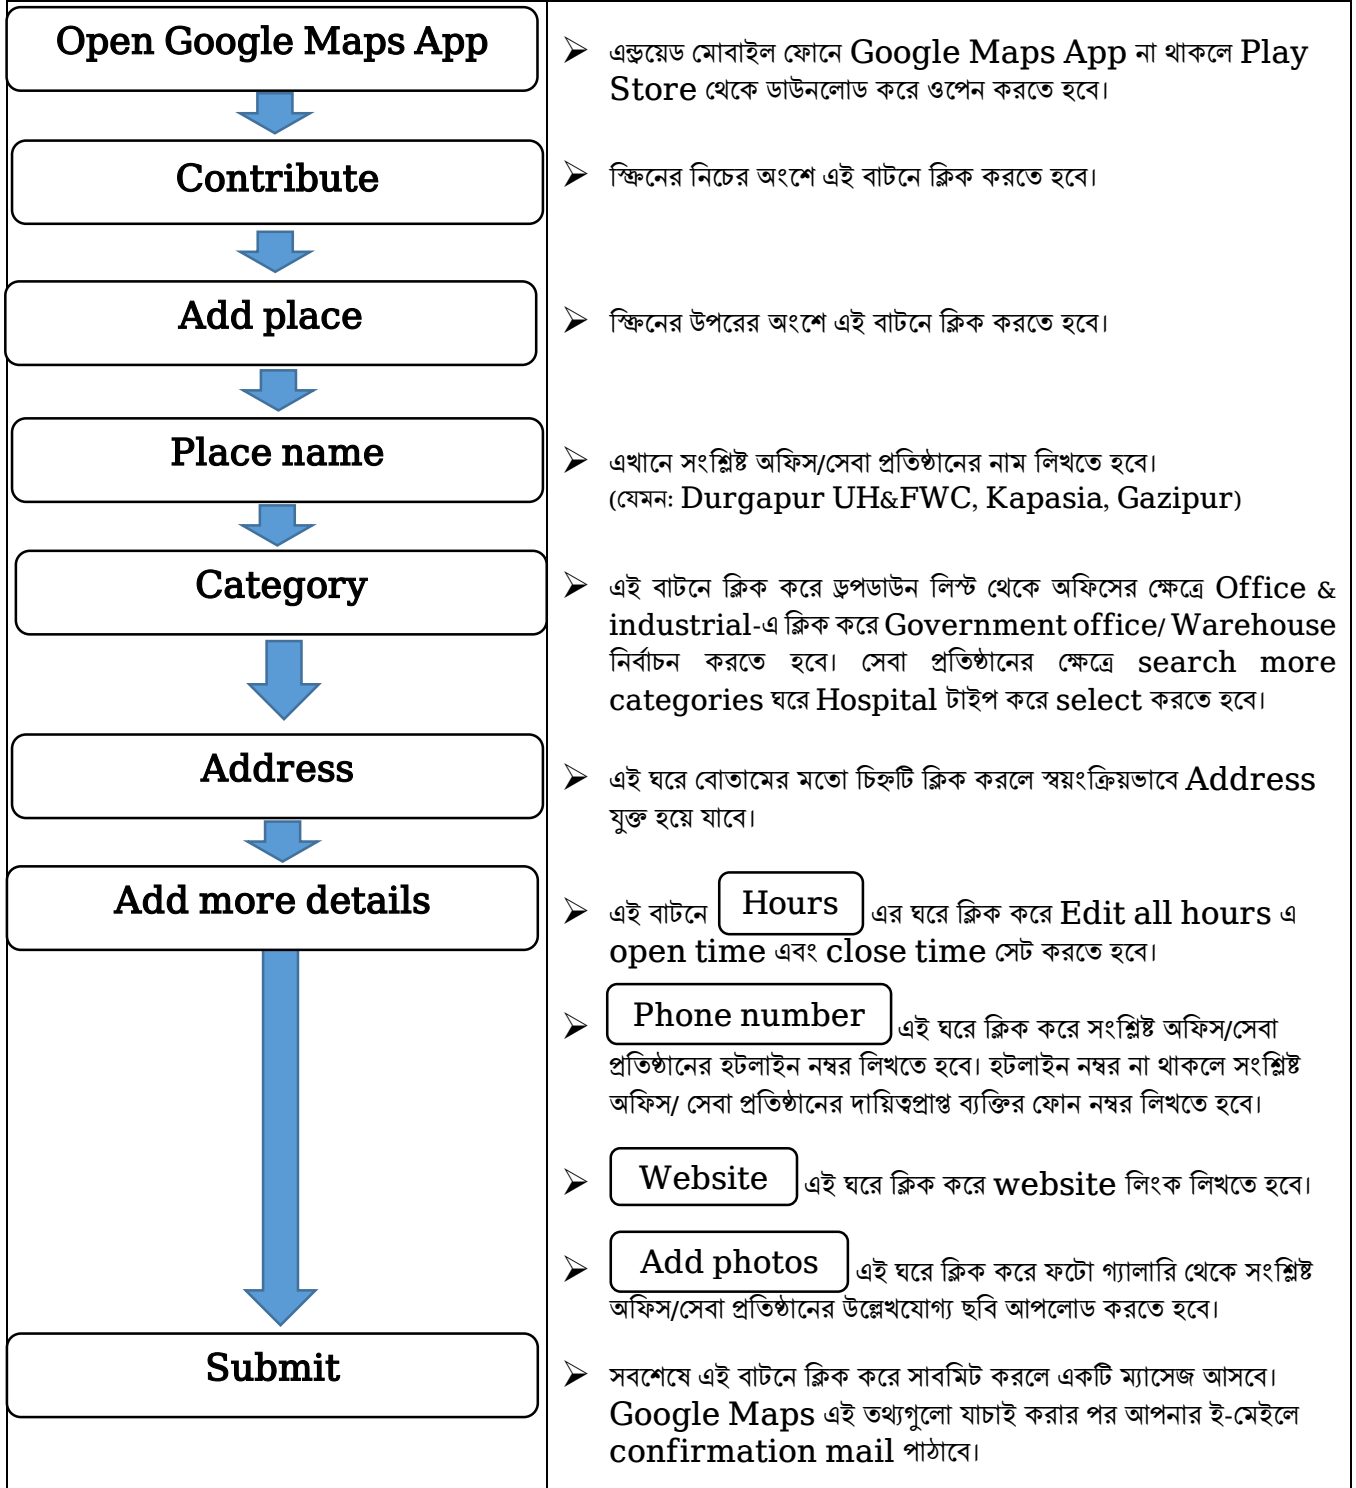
Open Google Maps App

Contribute

Add place

Place name

Category

Address

Add more details

Submit

➢ এন্ড্রয়েড মোবাইল ফোনে Google Maps App না থাকলে Play Store থেকে ডাউনলোড করে ওপেন করতে হবে।

➢ স্ক্রিনের নিচের অংশে এই বাটনে ক্লিক করতে হবে।

➢ স্ক্রিনের উপরের অংশে এই বাটনে ক্লিক করতে হবে।

➢ এখানে সংশ্লিষ্ট অফিস/সেবা প্রতিষ্ঠানের নাম লিখতে হবে। (যেমন: Durgapur UH&FWC, Kapasia, Gazipur)

➢ এই বাটনে ক্লিক করে ড্রপডাউন লিস্ট থেকে অফিসের ক্ষেত্রে Office & industrial-এ ক্লিক করে Government office/ Warehouse নির্বাচন করতে হবে। সেবা প্রতিষ্ঠানের ক্ষেত্রে search more categories ঘরে Hospital টাইপ করে select করতে হবে।

➢ এই ঘরে বোতামের মতো চিহ্নটি ক্লিক করলে স্বয়ংক্রিয়ভাবে Address যুক্ত হয়ে যাবে।

➢ এই বাটনে Hours এর ঘরে ক্লিক করে Edit all hours এ open time এবং close time সেট করতে হবে।

➢ Phone number এই ঘরে ক্লিক করে সংশ্লিষ্ট অফিস/সেবা প্রতিষ্ঠানের হটলাইন নম্বর লিখতে হবে। হটলাইন নম্বর না থাকলে সংশ্লিষ্ট অফিস/ সেবা প্রতিষ্ঠানের দায়িত্বপ্রাপ্ত ব্যক্তির ফোন নম্বর লিখতে হবে।

➢ Website এই ঘরে ক্লিক করে website লিংক লিখতে হবে।

➢ Add photos এই ঘরে ক্লিক করে ফটো গ্যালারি থেকে সংশ্লিষ্ট অফিস/সেবা প্রতিষ্ঠানের উল্লেখযোগ্য ছবি আপলোড করতে হবে।

➢ সবশেষে এই বাটনে ক্লিক করে সাবমিট করলে একটি ম্যাসেজ আসবে। Google Maps এই তথ্যগুলো যাচাই করার পর আপনার ই-মেইলে confirmation mail পাঠাবে।